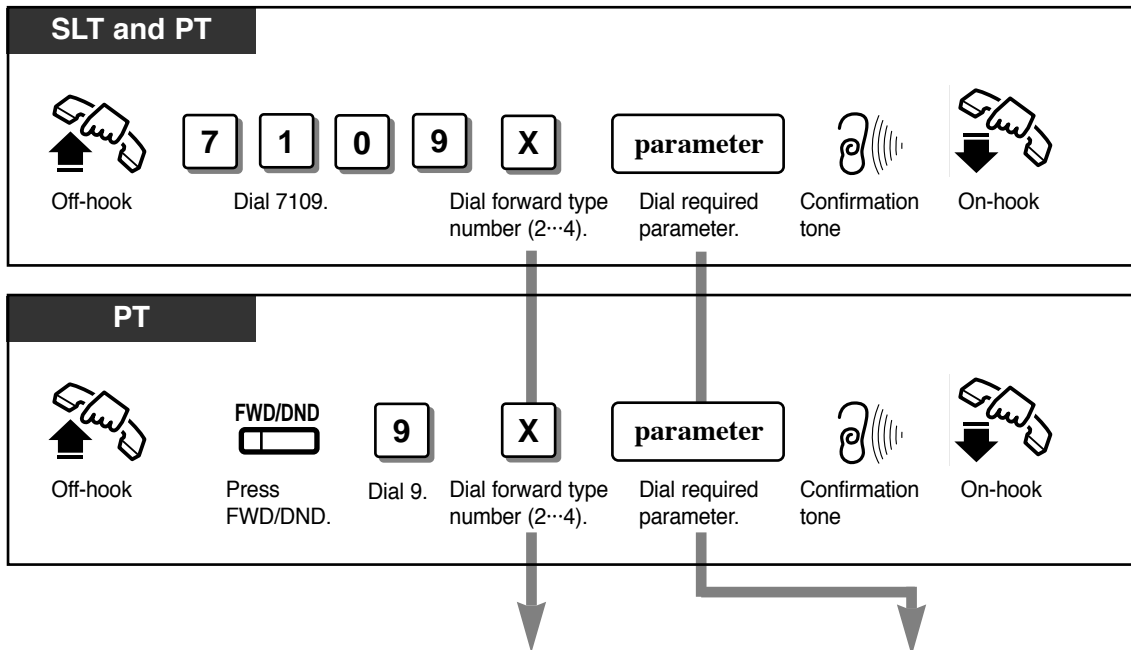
SLT and PT

7 1 0 9 X parameter

Off-hook

Dial 7109.

Dial forward type number (2···4).

Dial required parameter.

Confirmation tone

On-hook

PT

FWD/DND

9 X parameter

Off-hook

Press FWD/DND.

Dial 9.

Dial forward type number (2···4).

Dial required parameter.

Confirmation tone

On-hook